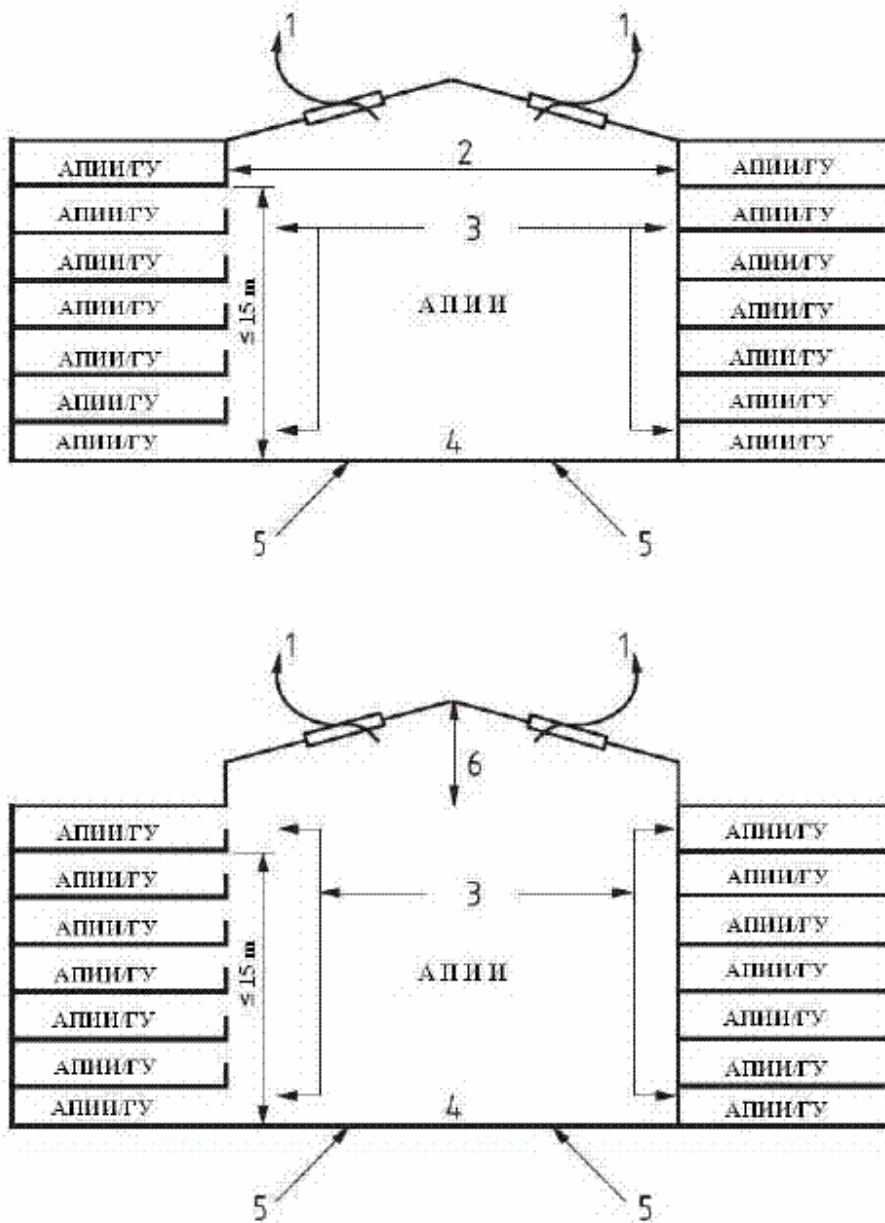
1 1

АПИИ/ГУ 2 АПИИ/ГУ
АПИИ/ГУ АПИИ/ГУ
3
АПИИ/ГУ АПИИ/ГУ
АПИИ/ГУ АПИИ АПИИ/ГУ
≤ 15 m
АПИИ/ГУ АПИИ/ГУ
АПИИ/ГУ АПИИ/ГУ
АПИИ/ГУ 4 АПИИ/ГУ

5 5

1 1

6
АПИИ/ГУ АПИИ/ГУ
АПИИ/ГУ АПИИ/ГУ
3
АПИИ/ГУ АПИИ/ГУ
АПИИ/ГУ АПИИ АПИИ/ГУ
≤ 15 m
АПИИ/ГУ АПИИ/ГУ
АПИИ/ГУ АПИИ/ГУ
АПИИ/ГУ 4 АПИИ/ГУ

5 5